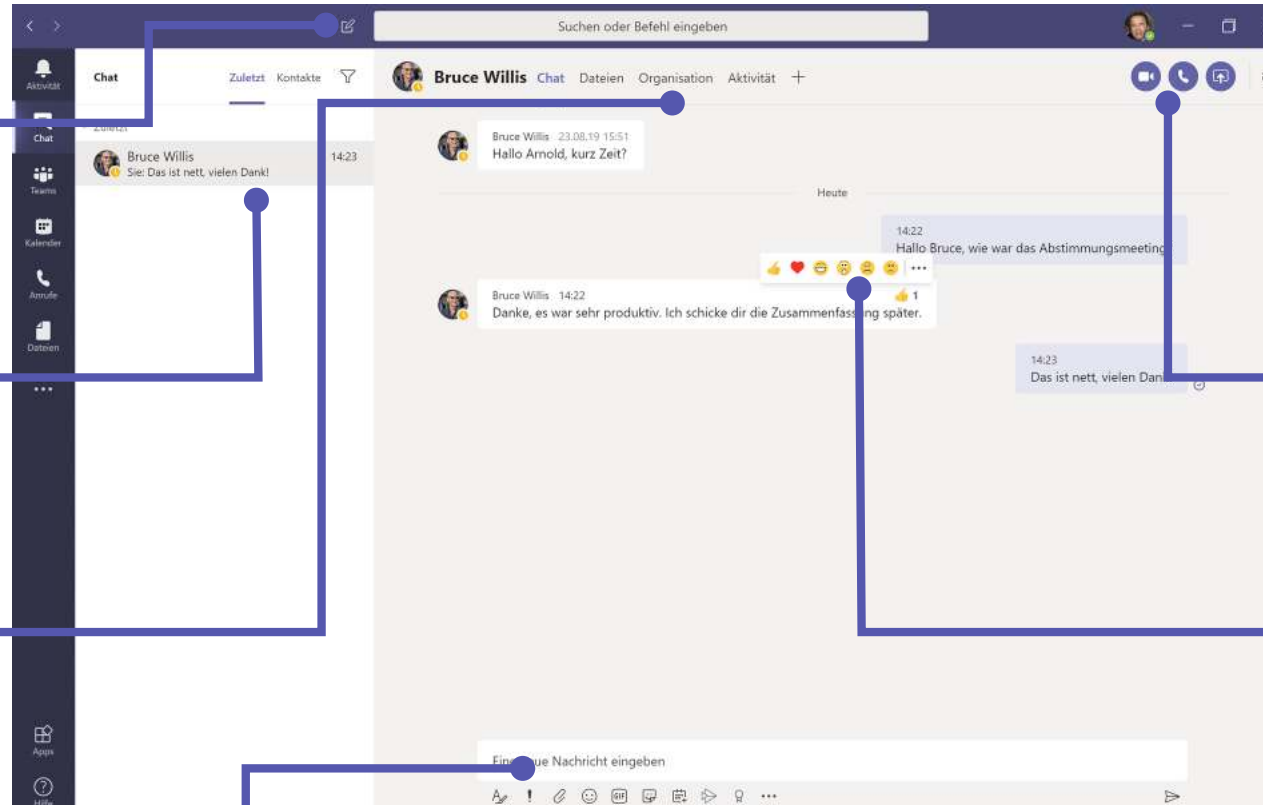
Suchen oder Befehl eingeben

Aktivität

Chat

Teams

Kalender

Anrufe

Dateien

...

Apps

Hilfe

Chat Zuletzt Kontakte

Zuletzt

Bruce Willis 14:23
Sie: Das ist nett, vielen Dank!

Bruce Willis Chat Dateien Organisation Aktivität +

Bruce Willis 23.08.19 15:51
Hallo Arnold, kurz Zeit?

Heute

14:22
Hallo Bruce, wie war das Abstimmungsmeeting

Bruce Willis 14:22
Danke, es war sehr produktiv. Ich schicke dir die Zusammenfass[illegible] später.

1

14:23
Das ist nett, vielen Dan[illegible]

Ein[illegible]ue Nachricht eingeben